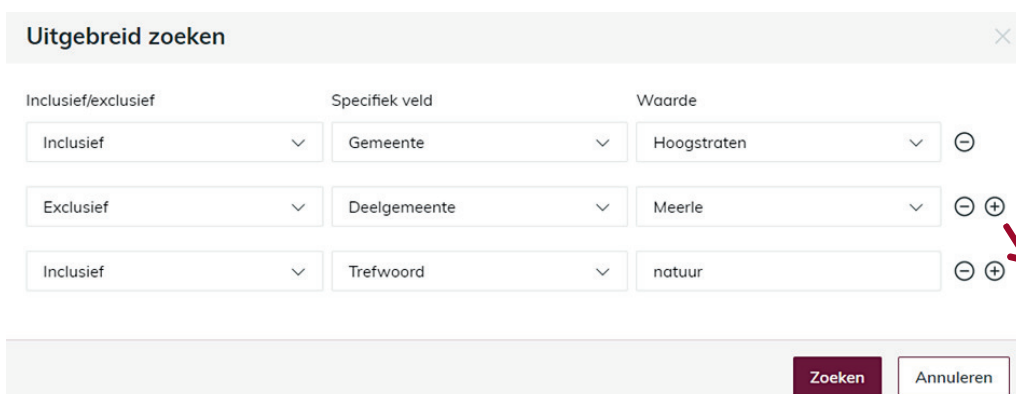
Uitgebreid zoeken

| Inclusief/exclusief | Specifiek veld | Waarde |
|---|---|---|
| Inclusief | Gemeente | Hoogstraten |
| Exclusief | Deelgemeente | Meerle |
| Inclusief | Trefwoord | natuur |

Zoeken Annuleren